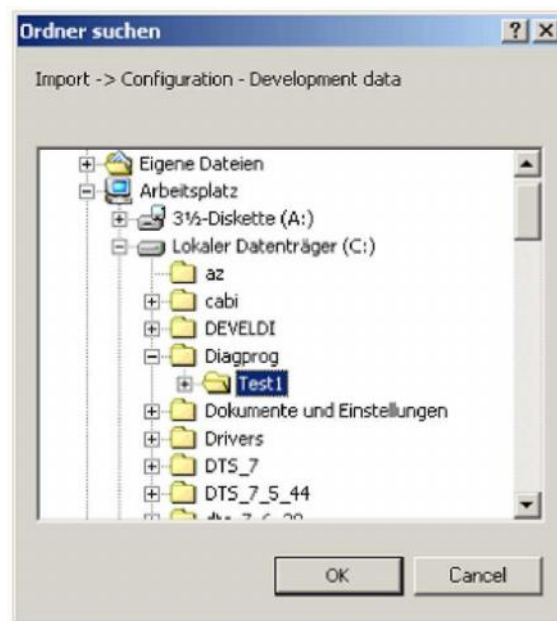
Ordner suchen

?

×

Import -> Configuration - Development data

Eigene Dateien

Arbeitsplatz

3½-Diskette (A:)

Lokaler Datenträger (C:)

az

cabi

DEVELDI

Diagprog

Test1

Dokumente und Einstellungen

Drivers

DTS_7

DTS_7_5_44

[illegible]

OK

Cancel